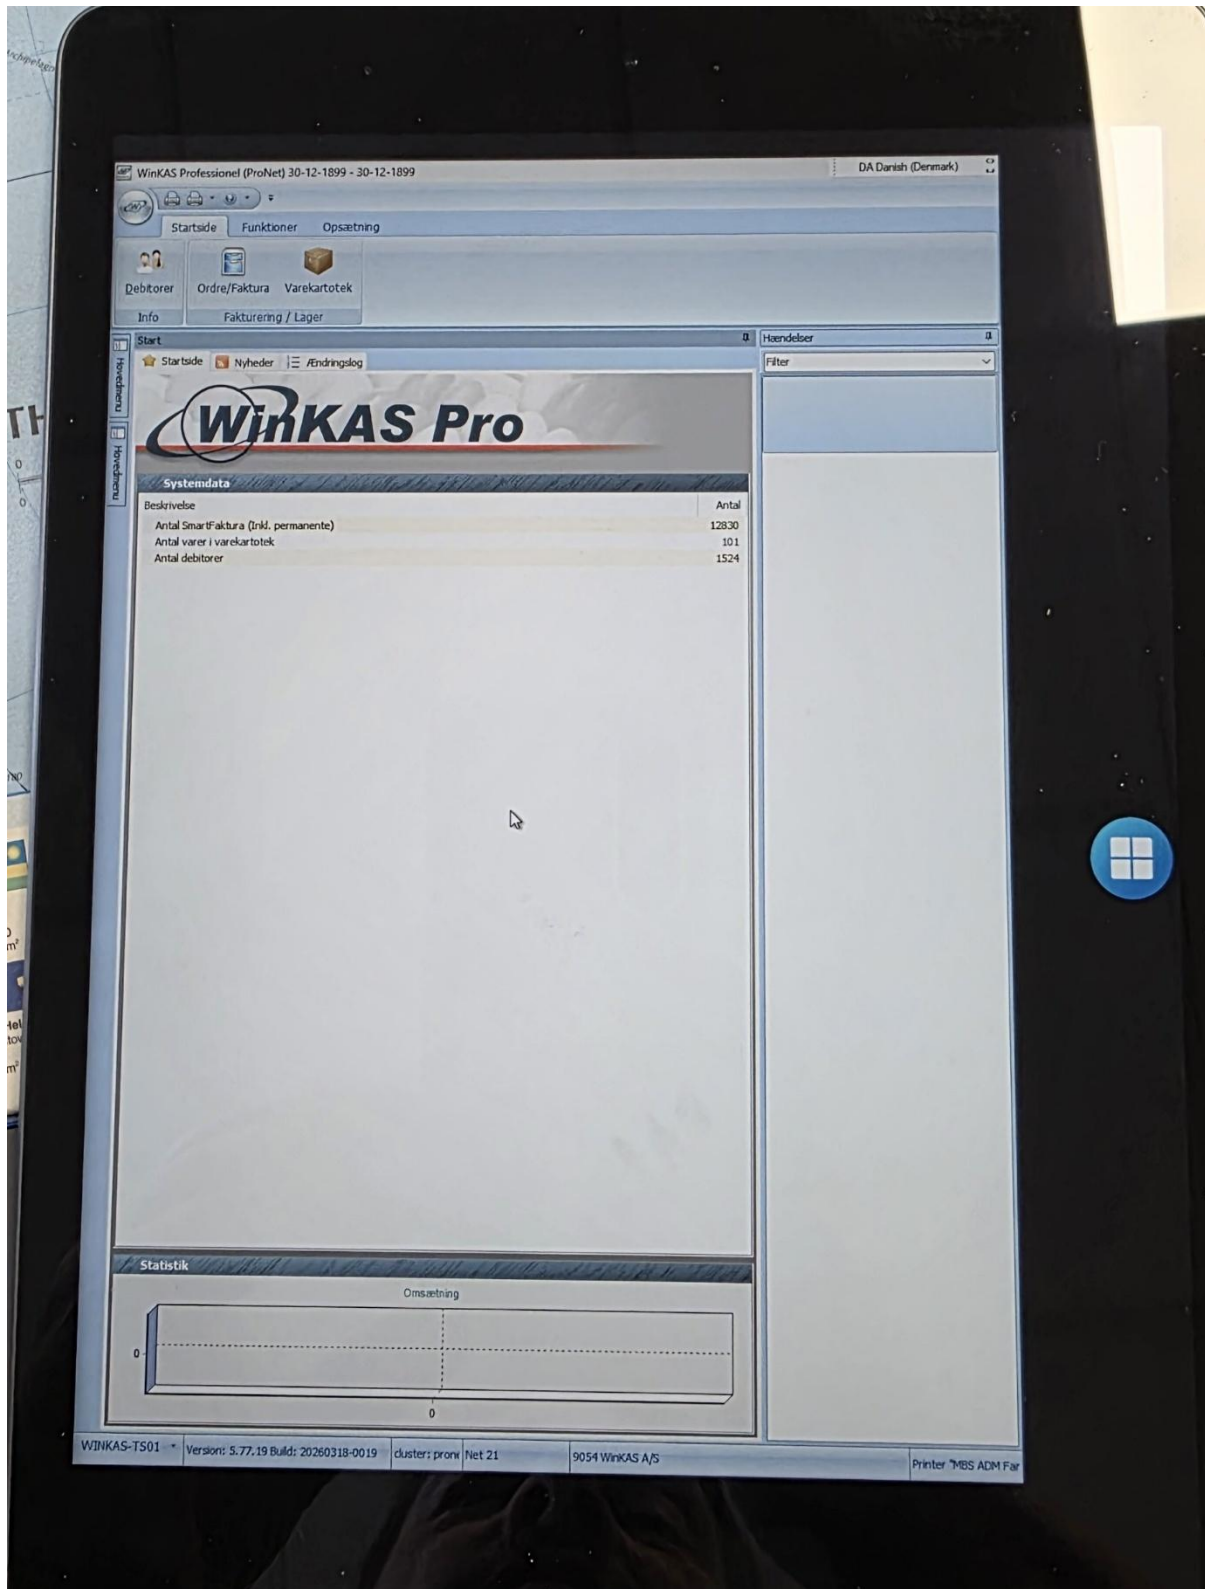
WinKAS Professionel (ProNet) 30-12-1899 - 30-12-1899

DA Danish (Denmark)

Startside Funktioner Opsætning

Debitorer
Info

Ordre/Faktura Varekartotek
Fakturering / Lager

Start

Hovedmenu

Hovedmenu

Startside Nyheder Ændringslog

WinKAS Pro

Systemdata

| Beskrivelse | Antal |
|---|---|
| Antal SmartFaktura (Inkl. permanente) | 12830 |
| Antal varer i varekartotek | 101 |
| Antal debitorer | 1524 |

Statistik

Omsætning

0

0

Hændelser

Filter

WINKAS-TS01 Version: 5.77.19 Build: 20260318-0019 cluster: pron Net 21 9054 WinKAS A/S Printer "MBS ADM Far